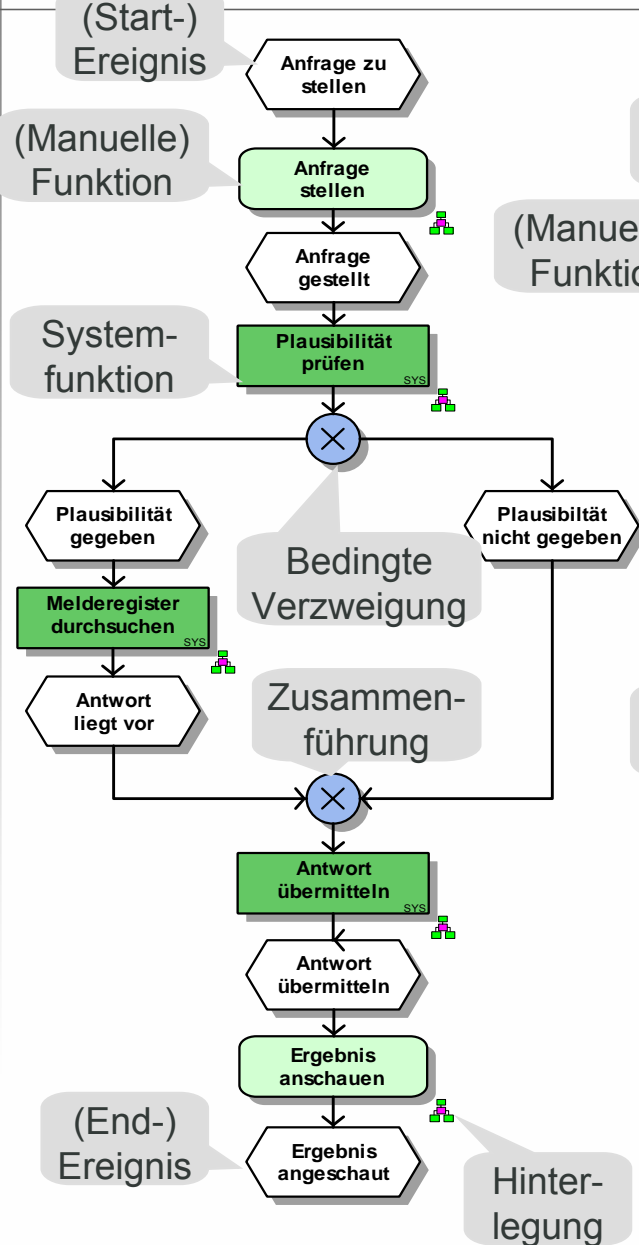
(Start-) Ereignis

Anfrage zu stellen

(Manuelle) Funktion

Anfrage stellen

(Manue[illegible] Funkti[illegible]

Anfrage gestellt

System-funktion

Plausibilität prüfen

SYS

Plausibilität gegeben

Bedingte Verzweigung

Plausibiltät nicht gegeben

Melderegister durchsuchen

SYS

Antwort liegt vor

Zusammen-führung

Antwort übermitteln

SYS

Antwort übermitteln

Ergebnis anschauen

(End-) Ereignis

Ergebnis angeschaut

Hinter-legung